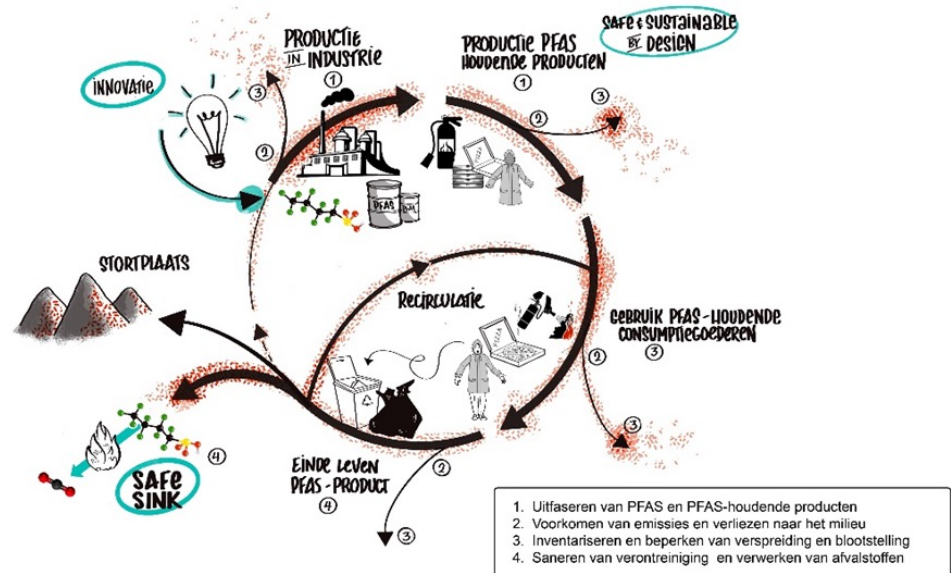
PRODUCTIE IN INDUSTRIE
1

PRODUCTIE PFAS HOUDENDE PRODUCTEN
1

SAFE & SUSTAINABLE BY DESIGN

INNOVATIE

3
2
2
3

PFAS

STORTPLAATS

Recirculatie

GEBRUIK PFAS-HOUDENDE CONSUMPTIEGOEDEREN
3

2
3

SAFE SINK

4

EINDE LEVEN PFAS-PRODUCT
4

2
3

1. Uitfaseren van PFAS en PFAS-houdende producten
2. Voorkomen van emissies en verliezen naar het milieu
3. Inventariseren en beperken van verspreiding en blootstelling
4. Saneren van verontreiniging en verwerken van afvalstoffen